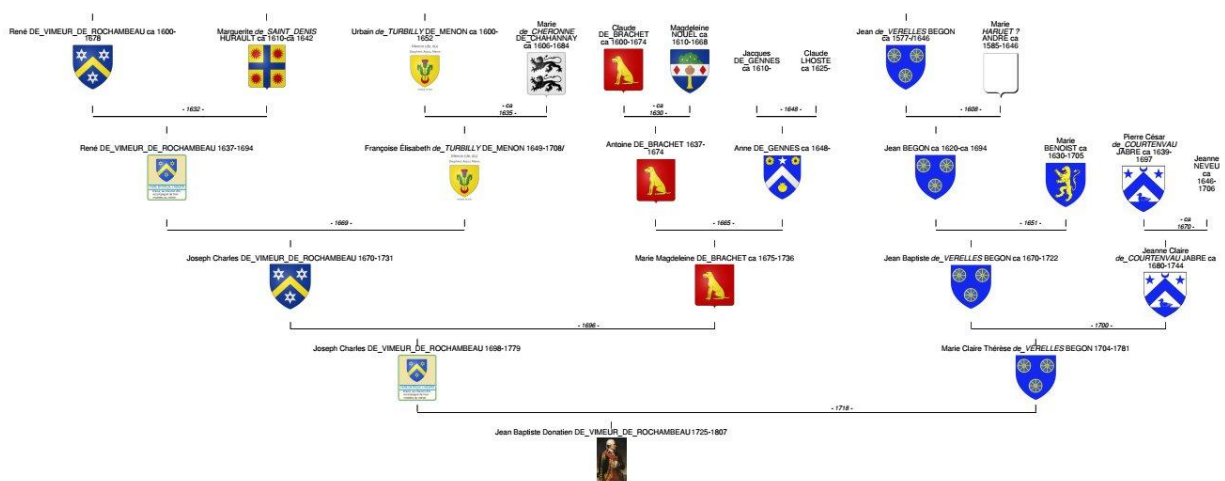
René DE_VIMEUR_DE_ROCHAMBEAU ca 1600-1678

Marguerite de_SAINT_DENIS HURAULT ca 1610-ca 1642

Urbain de_TURBILLY DE_MENON ca 1600-1652

Marie de_CHERONNE DE_CHAHANNAY ca 1606-1684

Claude DE_BRACHET ca 1600-1674

Magdeleine NOUEL ca 1610-1668

Jacques DE_GENNES ca 1610-

Claude LHOSTE ca 1625-

Jean de_VERELLES BEGON ca 1577-/1646

Marie HARUET ? ANDRÉ ca 1585-1646

- 1632 -

- ca 1635 -

- ca 1630 -

- 1648 -

- 1608 -

René DE_VIMEUR_DE_ROCHAMBEAU 1637-1694

Françoise Élisabeth de_TURBILLY DE_MENON 1649-1708/

Antoine DE_BRACHET 1637-1674

Anne DE_GENNES ca 1648-

Jean BEGON ca 1620-ca 1694

Marie BENOIST ca 1630-1705

Pierre César de_COURTENVAU JABRE ca 1639-1697

Jeanne NEVEU ca 1646-1706

- 1669 -

- 1665 -

- 1651 -

- ca 1670 -

Joseph Charles DE_VIMEUR_DE_ROCHAMBEAU 1670-1731

Marie Magdeleine DE_BRACHET ca 1675-1736

Jean Baptiste de_VERELLES BEGON ca 1670-1722

Jeanne Claire de_COURTENVAU JABRE ca 1680-1744

- 1696 -

- 1700 -

Joseph Charles DE_VIMEUR_DE_ROCHAMBEAU 1698-1779

Marie Claire Thérèse de_VERELLES BEGON 1704-1781

- 1718 -

Jean Baptiste Donatien DE_VIMEUR_DE_ROCHAMBEAU 1725-1807